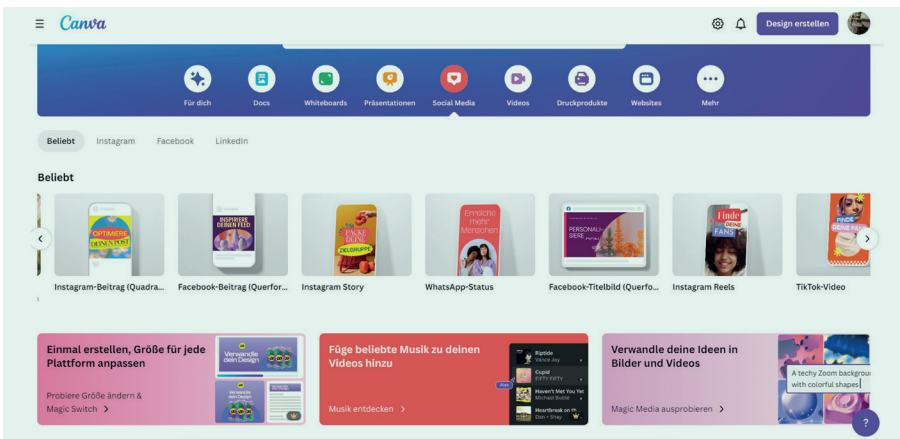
Canva

Design erstellen

Für dich
Docs
Whiteboards
Präsentationen
Social Media
Videos
Druckprodukte
Websites
Mehr

Beliebt
Instagram
Facebook
LinkedIn

Beliebt

OPTIMIERE DEINEN POST
INSPIRIERE DEINEN FEED
PACKE DEINE ZIELGRUPPE
Erreiche mehr Menschen
PERSONALISIERE
Finde DEINE FANS
FINDE DEINE FANS

Instagram-Beitrag (Quadra...
Facebook-Beitrag (Querfor...
Instagram Story
WhatsApp-Status
Facebook-Titelbild (Querfo...
Instagram Reels
TikTok-Video

Einmal erstellen, Größe für jede Plattform anpassen
Verwandle dein Design
Probiere Größe ändern & Magic Switch

Füge beliebte Musik zu deinen Videos hinzu
Riptide
Vance Joy
Cupid
FIFTY FIFTY
Haven't Met You Yet
Michael Bublé
Heartbreak on
Dan + Shay
Musik entdecken

Verwandle deine Ideen in Bilder und Videos
A techy Zoom backgrou with colorful shapes
Magic Media ausprobieren

?